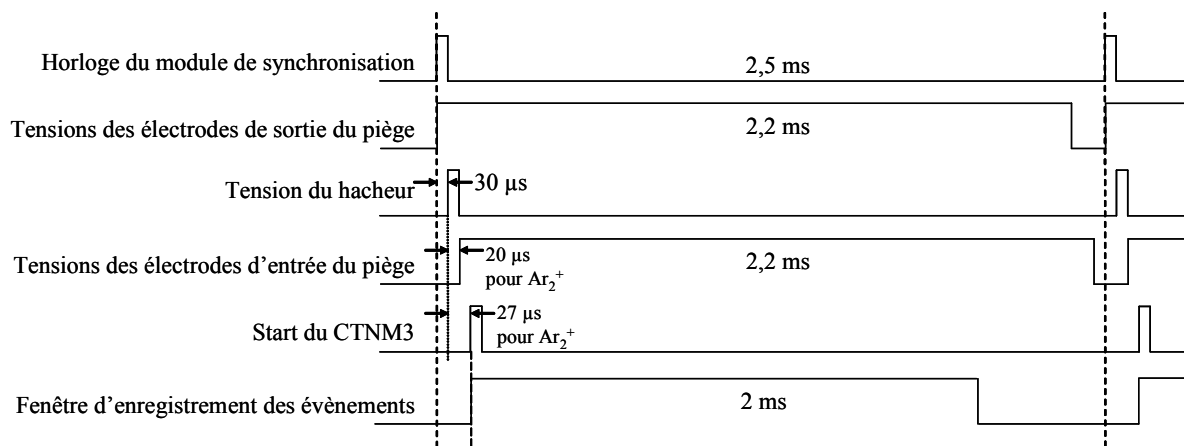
Horloge du module de synchronisation

2,5 ms

Tensions des électrodes de sortie du piège

2,2 ms

Tension du hacheur

30 µs

Tensions des électrodes d'entrée du piège

20 µs pour $Ar_2^+$

2,2 ms

Start du CTNM3

27 µs pour $Ar_2^+$

Fenêtre d'enregistrement des évènements

2 ms